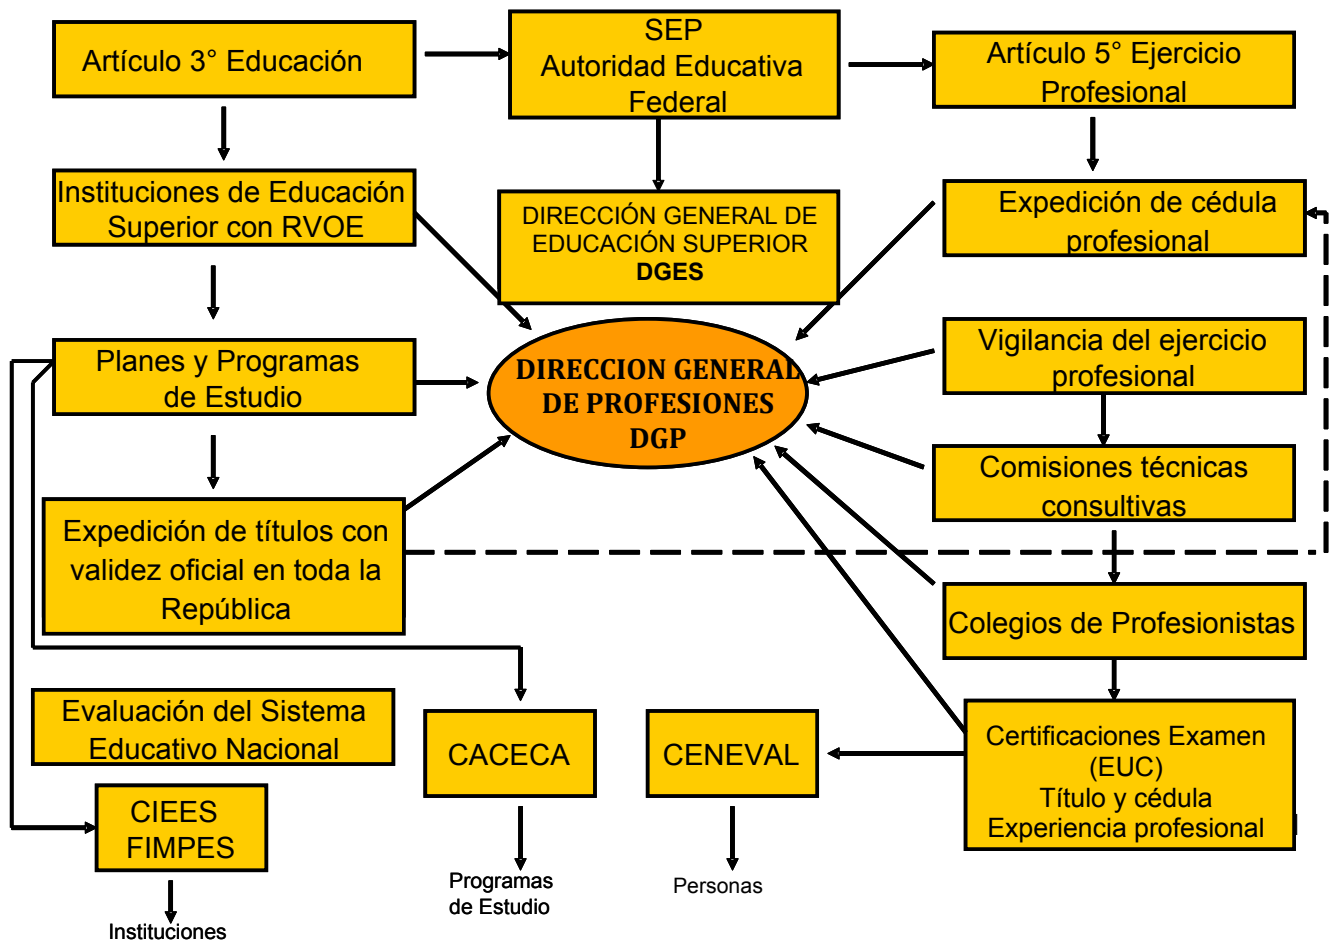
Artículo 3° Educación

SEP
Autoridad Educativa Federal

Artículo 5° Ejercicio Profesional

Instituciones de Educación Superior con RVOE

DIRECCIÓN GENERAL DE EDUCACIÓN SUPERIOR
DGES

Expedición de cédula profesional

Planes y Programas de Estudio

DIRECCION GENERAL DE PROFESIONES
DGP

Vigilancia del ejercicio profesional

Comisiones técnicas consultivas

Expedición de títulos con validez oficial en toda la República

Colegios de Profesionistas

Evaluación del Sistema Educativo Nacional

CACECA

CENEVAL

Certificaciones Examen (EUC)
Título y cédula
Experiencia profesional

CIEES
FIMPES

Programas de Estudio

Personas

Instituciones